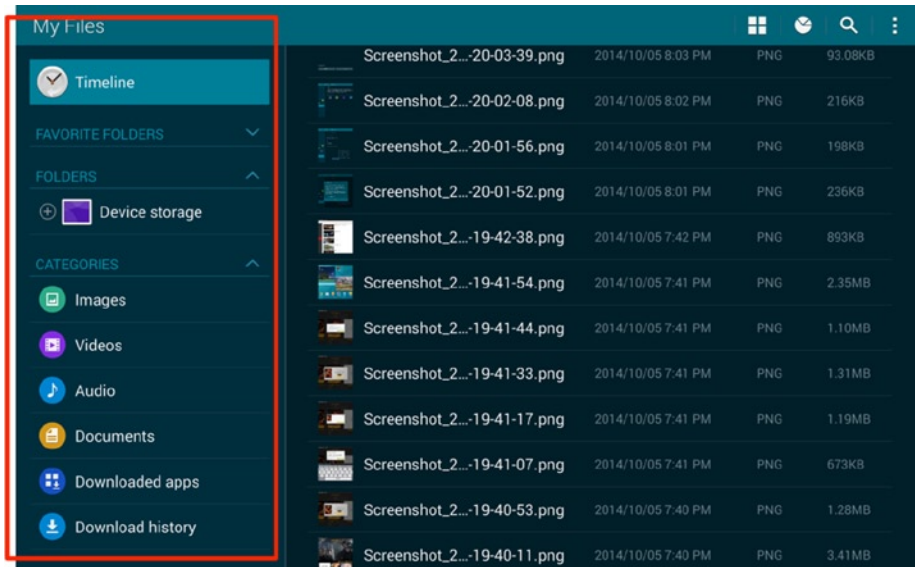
My Files

Timeline

FAVORITE FOLDERS

FOLDERS

Device storage

CATEGORIES

Images

Videos

Audio

Documents

Downloaded apps

Download history

| | | | |
|---|---|---|---|
| Screenshot_2...-20-03-39.png | 2014/10/05 8:03 PM | PNG | 93.08KB |
| Screenshot_2...-20-02-08.png | 2014/10/05 8:02 PM | PNG | 216KB |
| Screenshot_2...-20-01-56.png | 2014/10/05 8:01 PM | PNG | 198KB |
| Screenshot_2...-20-01-52.png | 2014/10/05 8:01 PM | PNG | 236KB |
| Screenshot_2...-19-42-38.png | 2014/10/05 7:42 PM | PNG | 893KB |
| Screenshot_2...-19-41-54.png | 2014/10/05 7:41 PM | PNG | 2.35MB |
| Screenshot_2...-19-41-44.png | 2014/10/05 7:41 PM | PNG | 1.10MB |
| Screenshot_2...-19-41-33.png | 2014/10/05 7:41 PM | PNG | 1.31MB |
| Screenshot_2...-19-41-17.png | 2014/10/05 7:41 PM | PNG | 1.19MB |
| Screenshot_2...-19-41-07.png | 2014/10/05 7:41 PM | PNG | 673KB |
| Screenshot_2...-19-40-53.png | 2014/10/05 7:40 PM | PNG | 1.28MB |
| Screenshot_2...-19-40-11.png | 2014/10/05 7:40 PM | PNG | 3.41MB |